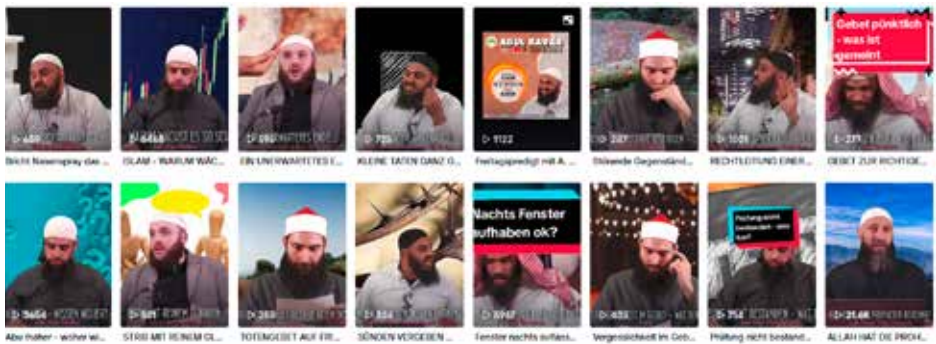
▷ 650
Bricht Namenplay das ...

▷ 6468
ISLAM - WARUM WÄC...

▷ 280
EIN UNERWARTETES I...

▷ 735
KLEINE TATEN GANZ G...

ABUL BARAA
▷ 9122
Freitagspredigt mit A...

▷ 237
Stilende Gegenständ...

▷ 1031
RECHTLEITUNG EINER...

Gebet pünktlich - was ist gemeint
▷ 271
GEBET ZUR RICHTIGE...

▷ 3654
Abu Hafer - woher w...

▷ 581
STREIT MIT REINEM ...

▷ 269
TOTENGEBET AUF FR...

▷ 334
SÜNDEN VERGEBEN ...

Nachts Fenster aufhaben ok?
▷ 6747
Fenster nachts aufias...

▷ 453
Vergesslichkeit im Geb...

▷ 754
Prüfung nicht bestand...

▷ 21.6K
ALLAH HAT DIE PROH...